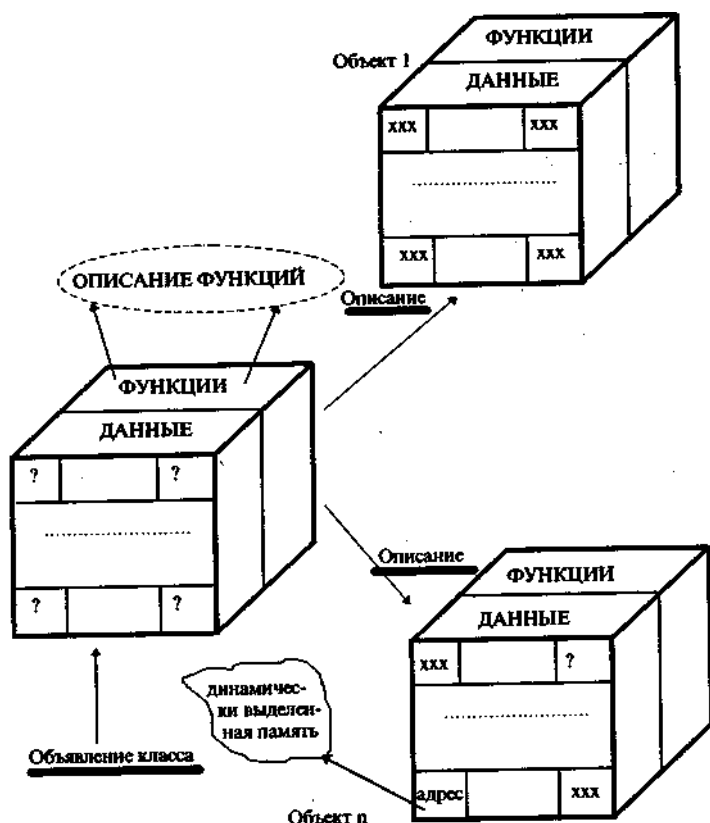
Объект 1

ФУНКЦИИ

ДАННЫЕ

xxx

xxx

.......................................

xxx

xxx

ОПИСАНИЕ ФУНКЦИЙ

Описание

ФУНКЦИИ

ДАННЫЕ

?

?

.......................................

?

?

Описание

ФУНКЦИИ

ДАННЫЕ

xxx

?

.......................................

динамически выделенная память

адрес

xxx

Объявление класса

Объект n